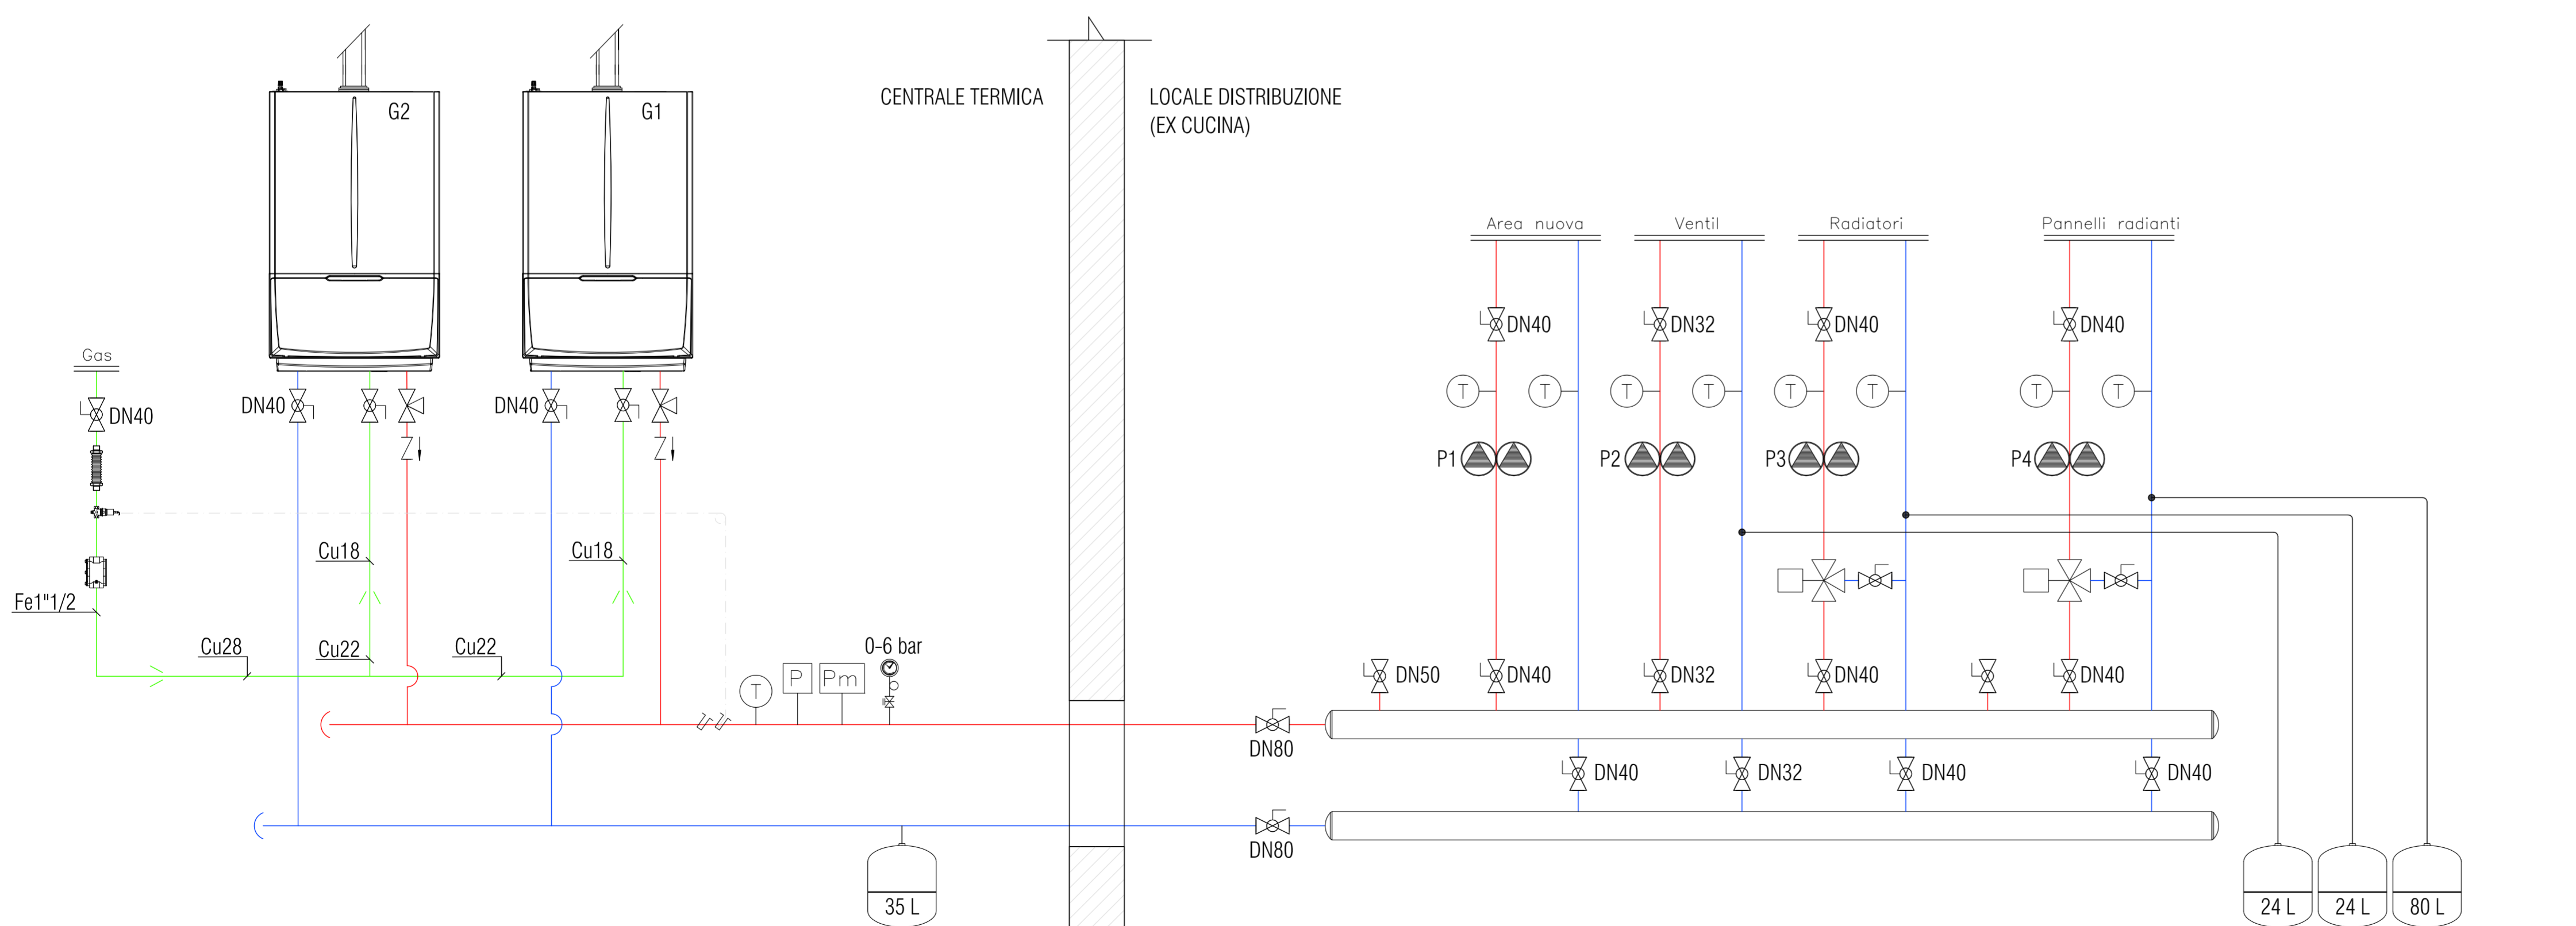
G2

G1

CENTRALE TERMICA

LOCALE DISTRIBUZIONE
(EX CUCINA)

Area nuova

Ventil

Radiatori

Pannelli radianti

DN40

DN32

DN40

DN40

T T T T T T T T

P1 P2 P3 P4

Gas

DN40

DN40

DN40

DN40

Cu18

Cu18

Fe1"1/2

Cu28

Cu22

Cu22

0-6 bar

T

P

Pm

DN50

DN40

DN32

DN40

DN40

DN80

DN40

DN32

DN40

DN40

DN80

35 L

24 L

24 L

80 L